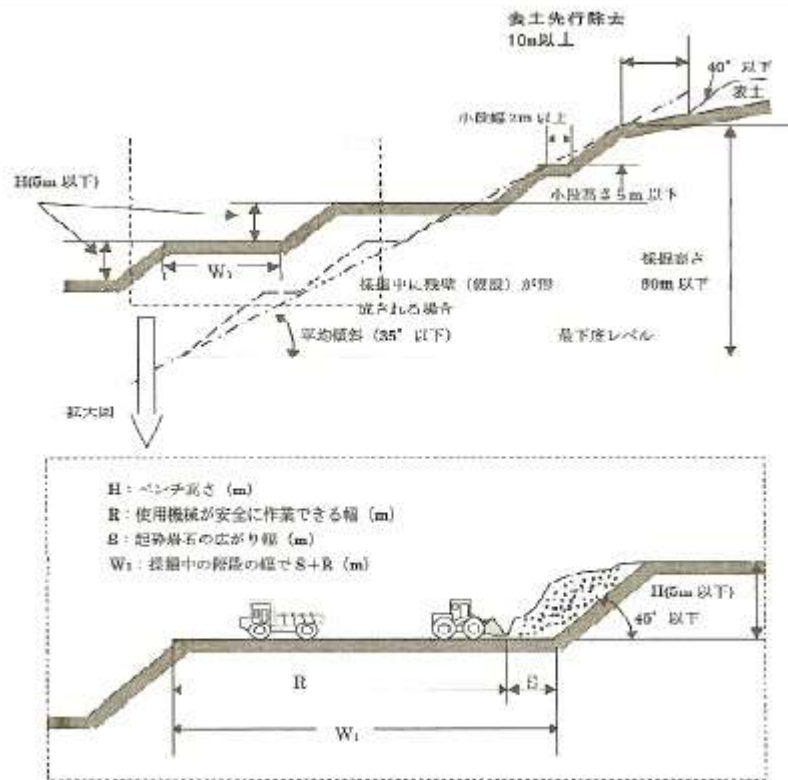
表土先行除去
10m以上

40° 以下
表土

小段幅 2m 以上

H(5m 以下)

小段高さ 5m 以下

$W_1$

採掘高さ
50m 以下

採掘中に残壁（残段）が形成される場合

平均傾斜（35° 以下）

最下段レベル

拡大図

H：ベンチ高さ（m）
R：使用機械が安全に作業できる幅（m）
S：爆砕岩石の広がり幅（m）
$W_1$：採掘中の階段の幅で S+R（m）

H(5m 以下)

40° 以下

R

S

$W_1$